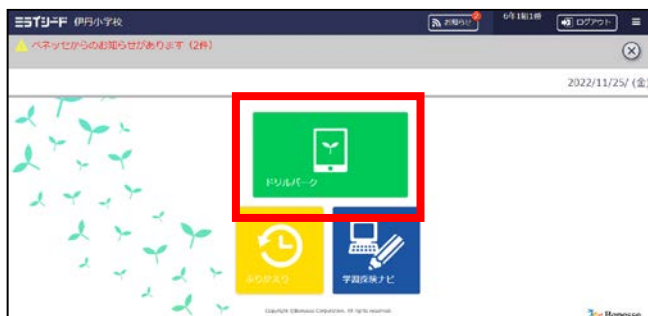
ミライシード 伊丹小学校

お知らせ

6年1組1番

ログアウト

ベネッセからのお知らせがあります（2件）

2022/11/25/ (金)

ドリルパーク

ふりかえり

学習段落ナビ

Copyright ©Benesse Corporation. All rights reserved.

Benesse